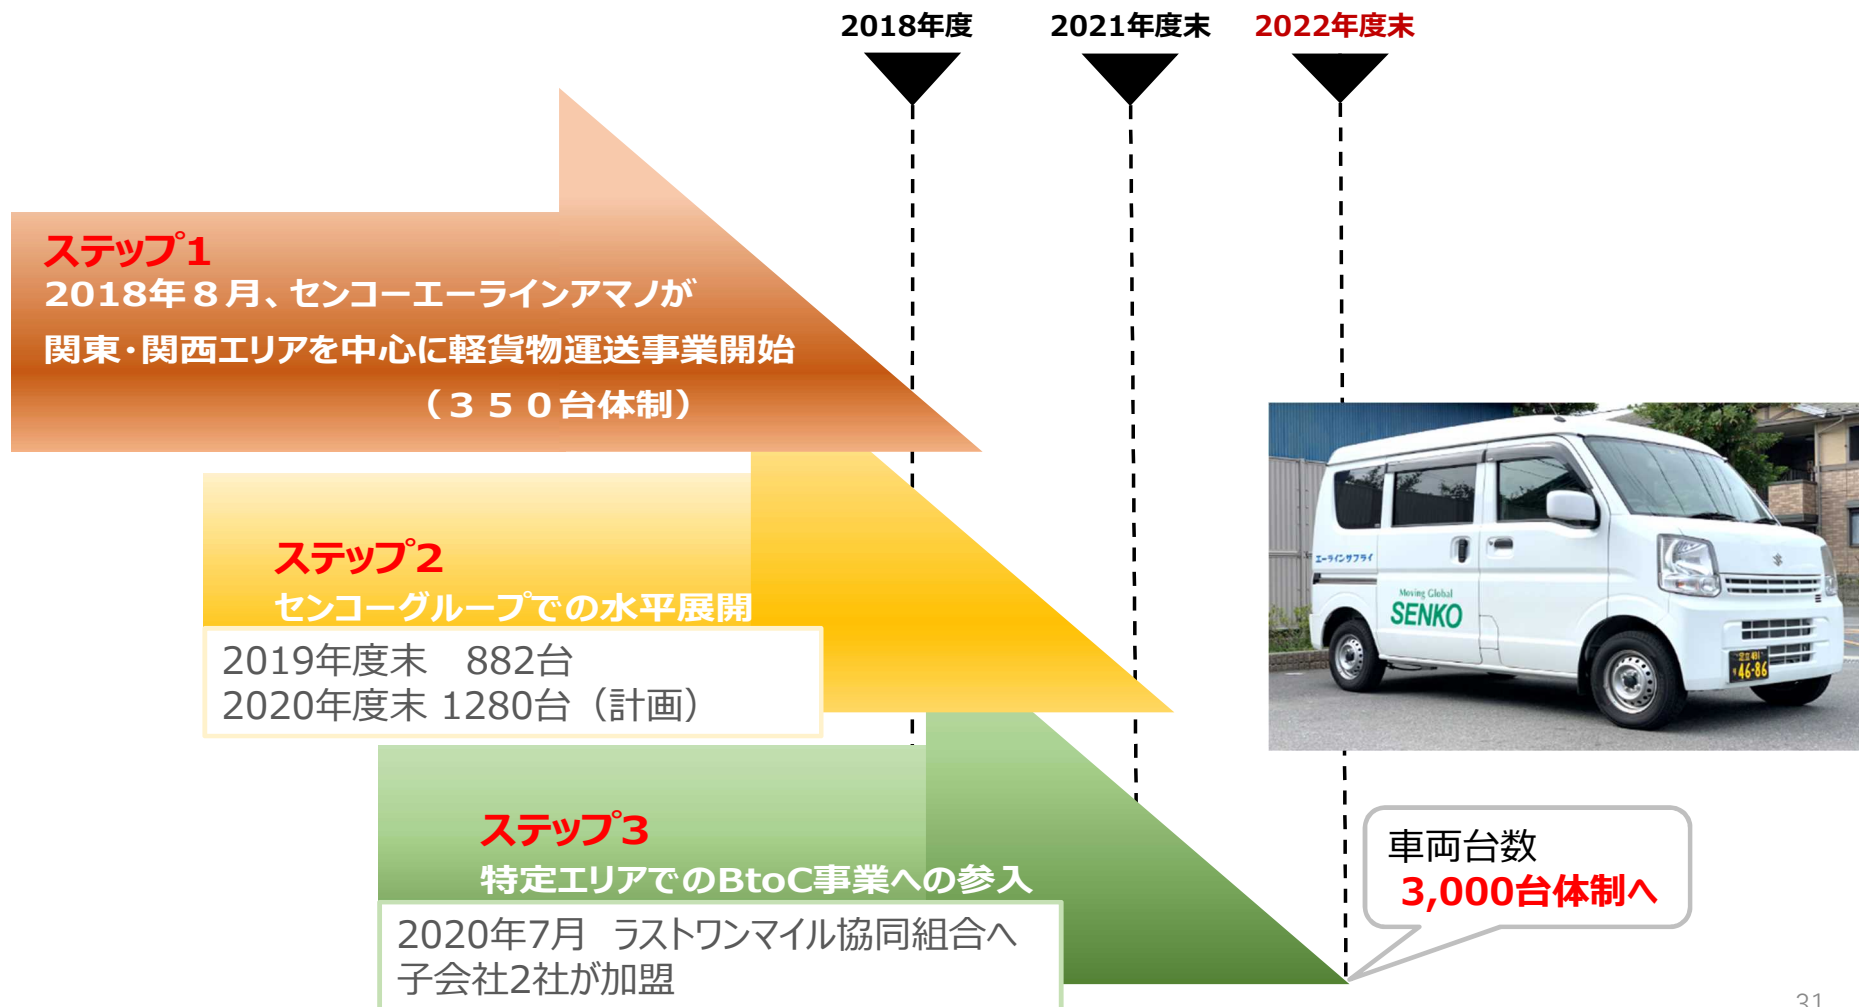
2018年度 2021年度末 2022年度末

ステップ1
2018年８月、センコーエーラインアマノが
関東・関西エリアを中心に軽貨物運送事業開始
（３５０台体制）

ステップ2
センコーグループでの水平展開

2019年度末　882台
2020年度末 1280台（計画）

ステップ3
特定エリアでのBtoC事業への参入

2020年7月　ラストワンマイル協同組合へ
子会社2社が加盟

エーラインサプライ
Moving Global
SENKO
46-86

車両台数
3,000台体制へ

31